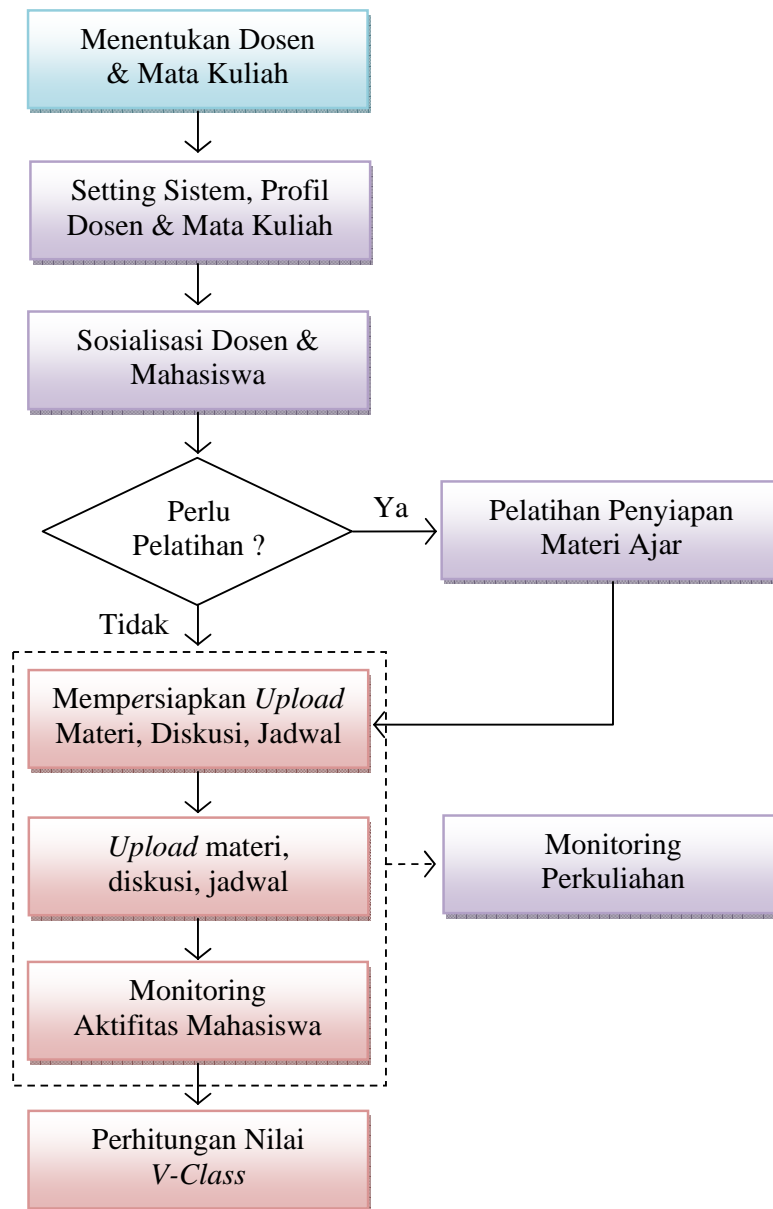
Menentukan Dosen & Mata Kuliah

Setting Sistem, Profil Dosen & Mata Kuliah

Sosialisasi Dosen & Mahasiswa

Perlu Pelatihan ?

Ya

Pelatihan Penyiapan Materi Ajar

Tidak

Mempersiapkan Upload Materi, Diskusi, Jadwal

Upload materi, diskusi, jadwal

Monitoring Perkuliahan

Monitoring Aktifitas Mahasiswa

Perhitungan Nilai V-Class